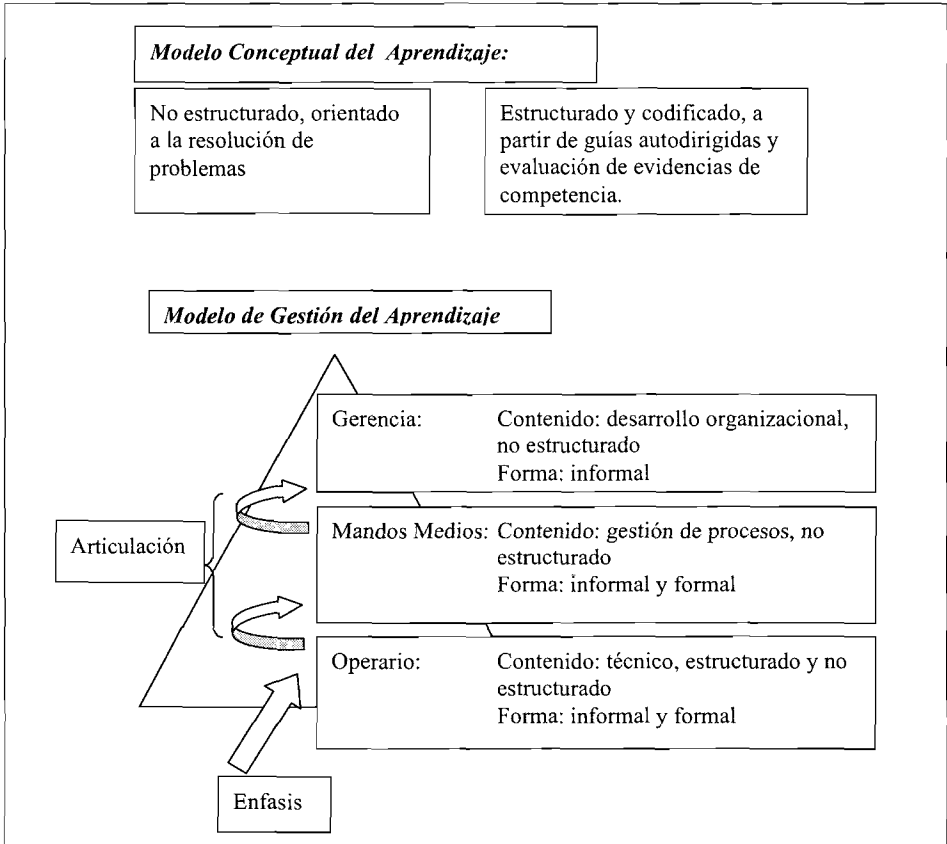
*Modelo Conceptual del Aprendizaje:*

No estructurado, orientado a la resolución de problemas

Estructurado y codificado, a partir de guías autodirigidas y evaluación de evidencias de competencia.

*Modelo de Gestión del Aprendizaje*

Gerencia: Contenido: desarrollo organizacional, no estructurado
Forma: informal

Mandos Medios: Contenido: gestión de procesos, no estructurado
Forma: informal y formal

Operario: Contenido: técnico, estructurado y no estructurado
Forma: informal y formal

Articulación

Enfasis